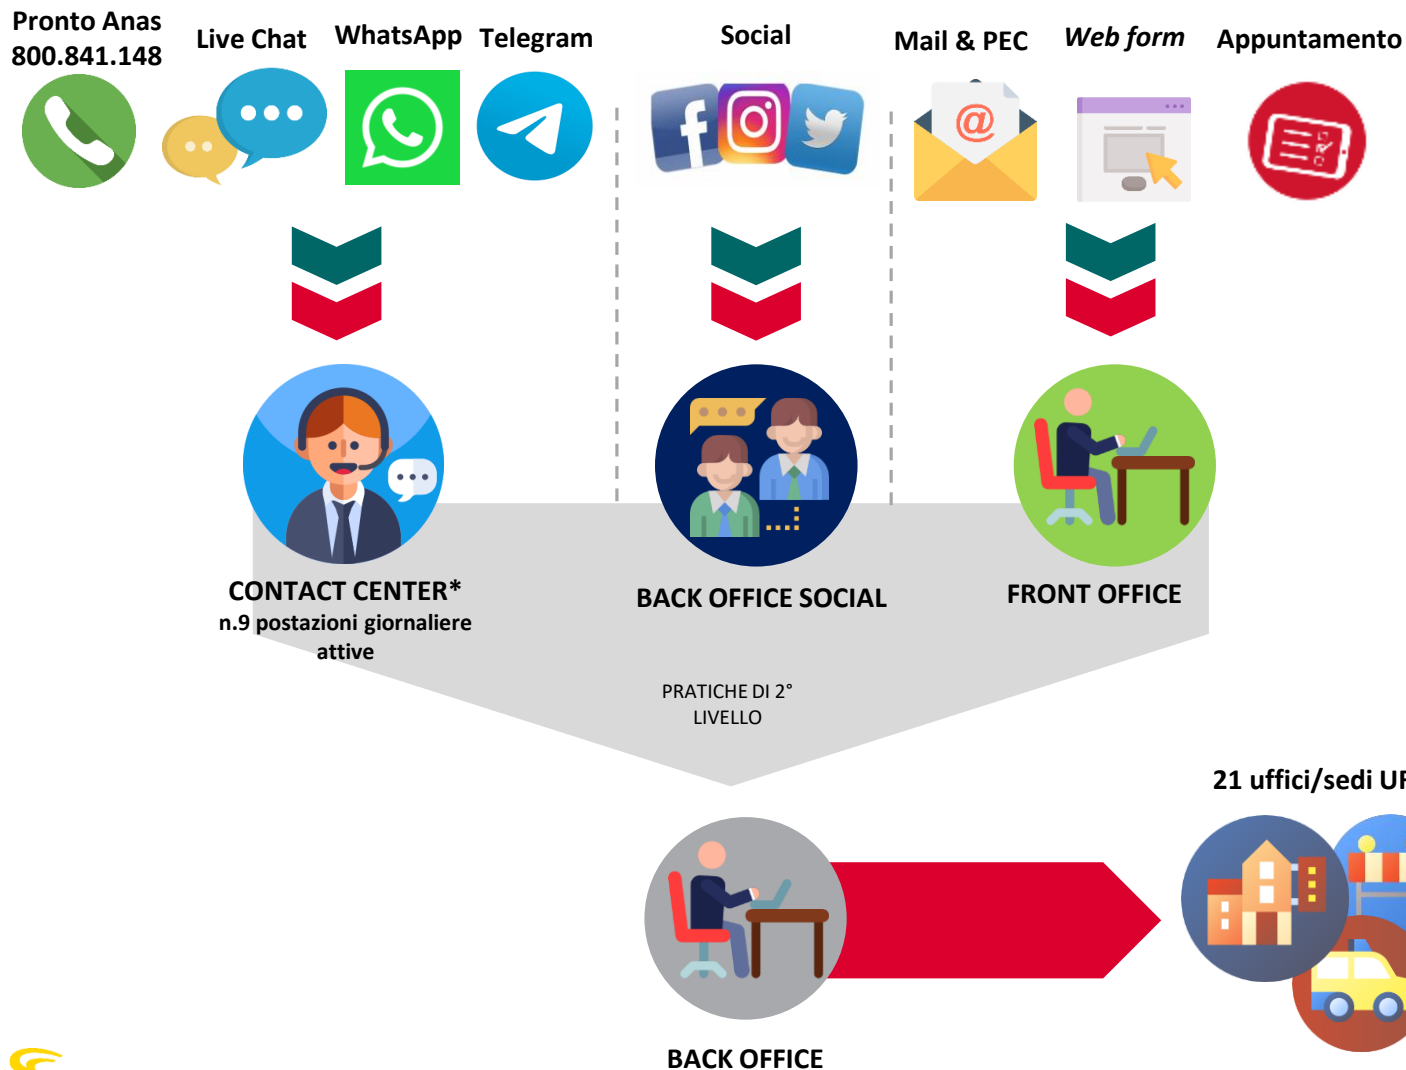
Pronto Anas
800.841.148

Live Chat

WhatsApp

Telegram

Social

Mail & PEC

Web form

Appuntamento

CONTACT CENTER*
n.9 postazioni giornaliere attive

BACK OFFICE SOCIAL

FRONT OFFICE

PRATICHE DI 2° LIVELLO

21 uffici/sedi U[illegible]

BACK OFFICE